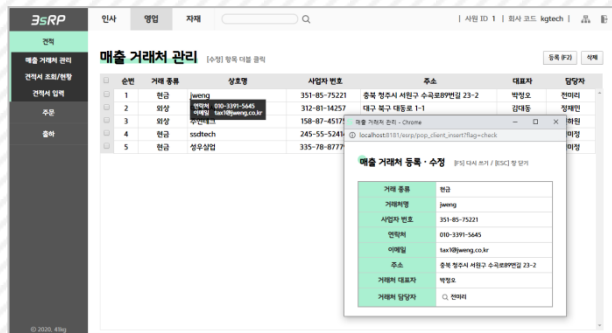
3sRP

인사 영업 자재

| 사원 ID 1 | 회사 코드 kgtech |

견적
매출 거래처 관리
견적서 조회/현황
견적서 입력
주문
출하

© 2020. 49kg

매출 거래처 관리 [수정] 항목 더블 클릭

등록 (F2) 삭제

| | 순번 | 거래 종류 | 상호명 | 사업자 번호 | 주소 | 대표자 | 담당자 |
|---|---|---|---|---|---|---|---|
| | 1 | 현금 | jweng | 351-85-75221 | 충북 청주시 서원구 수곡로89번길 23-2 | 박정오 | 전미리 |
| | 2 | 외상 | | 312-81-14257 | 대구 북구 대동로 1-1 | 김대동 | 정재민 |
| | 3 | 외상 | | 158-87-4517 | | | 현원 |
| | 4 | 현금 | ssdtech | 245-55-5241 | | | 미정 |
| | 5 | 현금 | 성우실업 | 335-78-8777 | | | 미정 |

연락처 010-3391-5645
이메일 tax1@jweng.co.kr

매출 거래처 관리 - Chrome
localhost:8181/esrp/pop_client_insert?flag=check

매출 거래처 등록 · 수정 [F5] 다시 쓰기 / [ESC] 창 닫기

| 거래 종류 | 현금 |
|---|---|
| 거래처명 | jweng |
| 사업자 번호 | 351-85-75221 |
| 연락처 | 010-3391-5645 |
| 이메일 | tax1@jweng.co.kr |
| 주소 | 충북 청주시 서원구 수곡로89번길 23-2 |
| 거래처 대표자 | 박정오 |
| 거래처 담당자 | 전미리 |